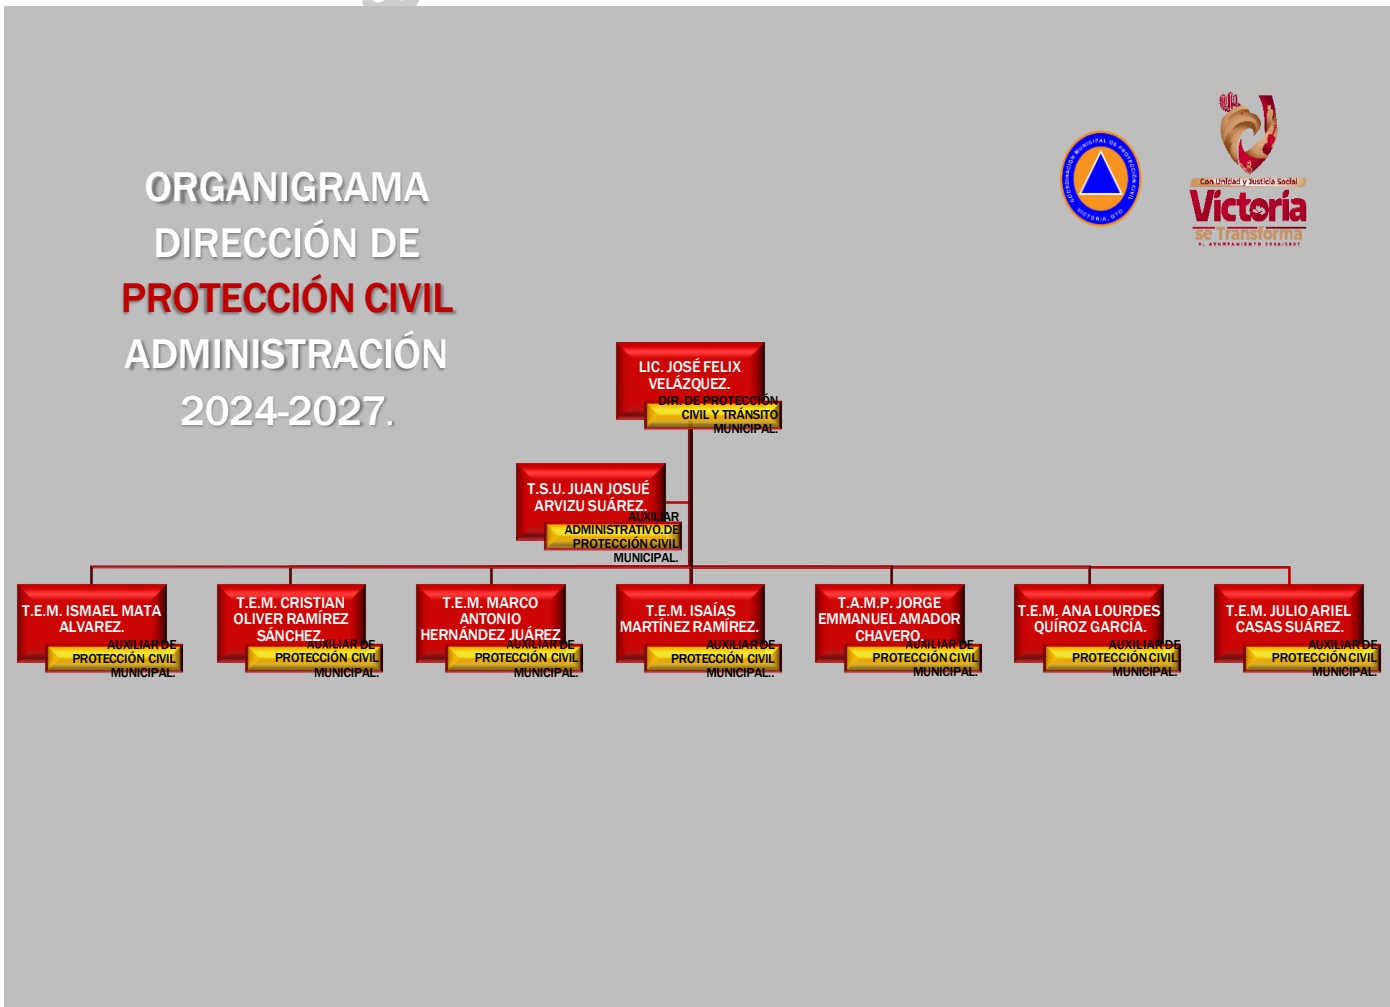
ORGANIGRAMA DIRECCIÓN DE PROTECCIÓN CIVIL ADMINISTRACIÓN 2024-2027.

COORDINACIÓN MUNICIPAL DE PROTECCIÓN CIVIL VICTORIA, GTO.

Con Unidad y Justicia Social
Victoria se Transforma
H. AYUNTAMIENTO 2024-2027

LIC. JOSÉ FELIX VELÁZQUEZ.
DIR. DE PROTECCIÓN CIVIL Y TRÁNSITO MUNICIPAL.

T.S.U. JUAN JOSUÉ ARVIZU SUÁREZ.
AUXILIAR ADMINISTRATIVO DE PROTECCIÓN CIVIL MUNICIPAL.

T.E.M. ISMAEL MATA ALVAREZ.
AUXILIAR DE PROTECCIÓN CIVIL MUNICIPAL.

T.E.M. CRISTIAN OLIVER RAMÍREZ SÁNCHEZ.
AUXILIAR DE PROTECCIÓN CIVIL MUNICIPAL.

T.E.M. MARCO ANTONIO HERNÁNDEZ JUÁREZ
AUXILIAR DE PROTECCIÓN CIVIL MUNICIPAL.

T.E.M. ISAÍAS MARTÍNEZ RAMÍREZ.
AUXILIAR DE PROTECCIÓN CIVIL MUNICIPAL..

T.A.M.P. JORGE EMMANUEL AMADOR CHAVERO.
AUXILIAR DE PROTECCIÓN CIVIL MUNICIPAL.

T.E.M. ANA LOURDES QUÍROZ GARCÍA.
AUXILIAR DE PROTECCIÓN CIVIL MUNICIPAL.

T.E.M. JULIO ARIEL CASAS SUÁREZ.
AUXILIAR DE PROTECCIÓN CIVIL MUNICIPAL.